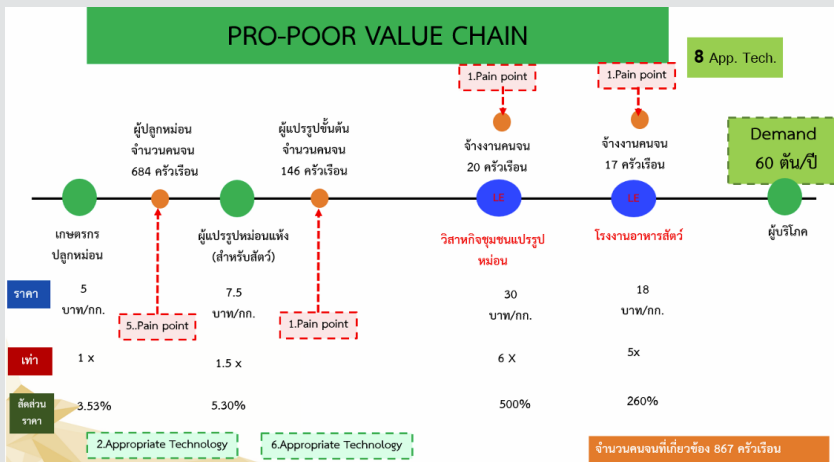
PRO-POOR VALUE CHAIN

8 App. Tech.

1.Pain point

1.Pain point

Demand
60 ตัน/ปี

ผู้ปลูกหม่อน
จำนวนคนจน
684 ครัวเรือน

ผู้แปรรูปขั้นต้น
จำนวนคนจน
146 ครัวเรือน

จ้างงานคนจน
20 ครัวเรือน

จ้างงานคนจน
17 ครัวเรือน

LE

LE

เกษตรกร
ปลูกหม่อน

ผู้แปรรูปหม่อนแห้ง
(สำหรับสัตว์)

วิสาหกิจชุมชนแปรรูปหม่อน

โรงงานอาหารสัตว์

ผู้บริโภค

ราคา

5
บาท/กก.

5..Pain point

7.5
บาท/กก.

1.Pain point

30
บาท/กก.

18
บาท/กก.

เท่า

1 x

1.5 x

6 X

5x

สัดส่วนราคา

3.53%

5.30%

500%

260%

2.Appropriate Technology

6.Appropriate Technology

จำนวนคนจนที่เกี่ยวข้อง 867 ครัวเรือน